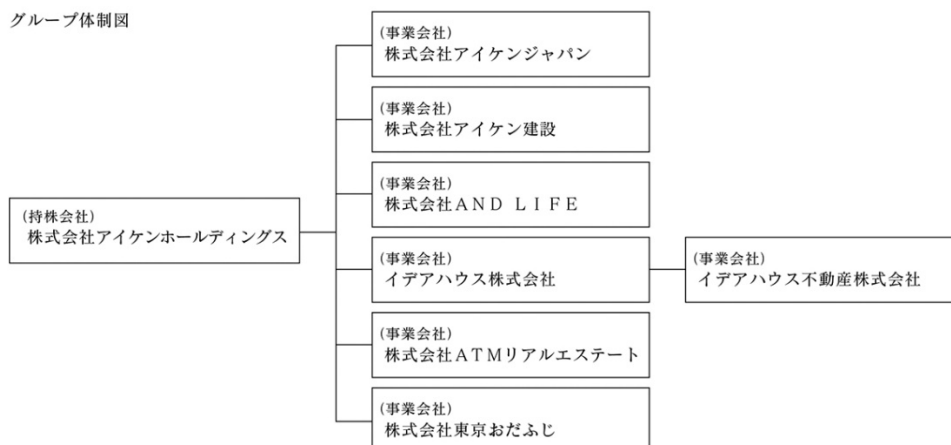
グループ体制図

(持株会社)
株式会社アイケンホールディングス

(事業会社)
株式会社アイケンジャパン

(事業会社)
株式会社アイケン建設

(事業会社)
株式会社AND LIFE

(事業会社)
イデアハウス株式会社

(事業会社)
イデアハウス不動産株式会社

(事業会社)
株式会社ATMリアルエステート

(事業会社)
株式会社東京おだふじ